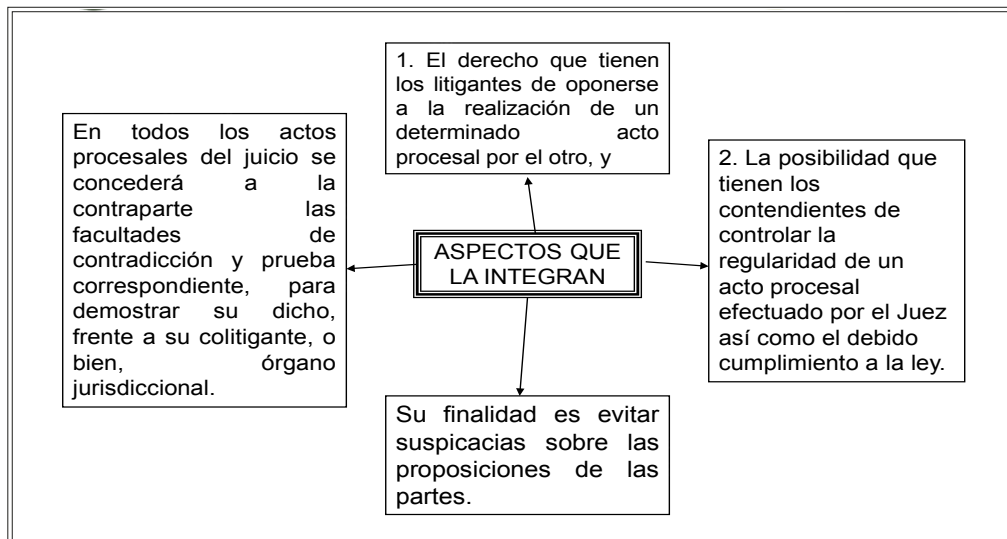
1. El derecho que tienen los litigantes de oponerse a la realización de un determinado acto procesal por el otro, y

En todos los actos procesales del juicio se concederá a la contraparte las facultades de contradicción y prueba correspondiente, para demostrar su dicho, frente a su colitigante, o bien, órgano jurisdiccional.

ASPECTOS QUE LA INTEGRAN

2. La posibilidad que tienen los contendientes de controlar la regularidad de un acto procesal efectuado por el Juez así como el debido cumplimiento a la ley.

Su finalidad es evitar suspicacias sobre las proposiciones de las partes.